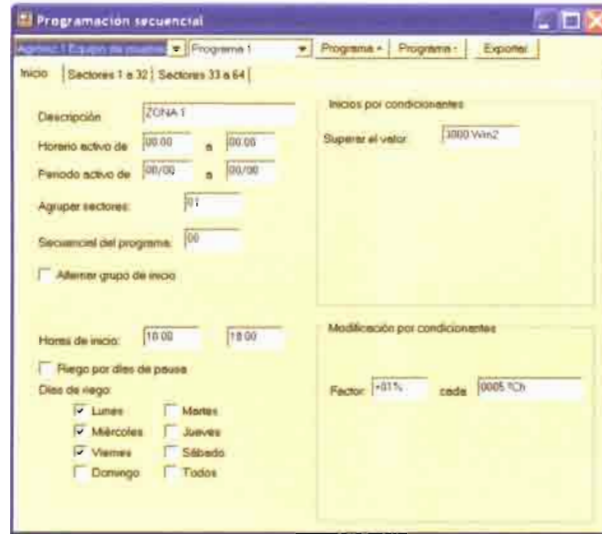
Programación secuencial

Agrónic 1 Equipo de muestra | Programa 1 | Programa + | Programa - | Exportar

Inicio | Sectores 1 a 32 | Sectores 33 a 64

Descripción ZONA 1

Horario activo de 00:00 a 00:00

Periodo activo de 00/00 a 00/00

Agrupar sectores: 01

Secuencial del programa: 00

Alternar grupo de inicio

Inicios por condicionantes

Superar el valor 3000 W/m2

Horas de inicio: 10:00 18:00

Riego por días de pausa

Días de riego:

Lunes
Martes
Miércoles
Jueves
Viernes
Sábado
Domingo
Todos

Modificación por condicionantes

Factor +01% cada 0005 ºCh